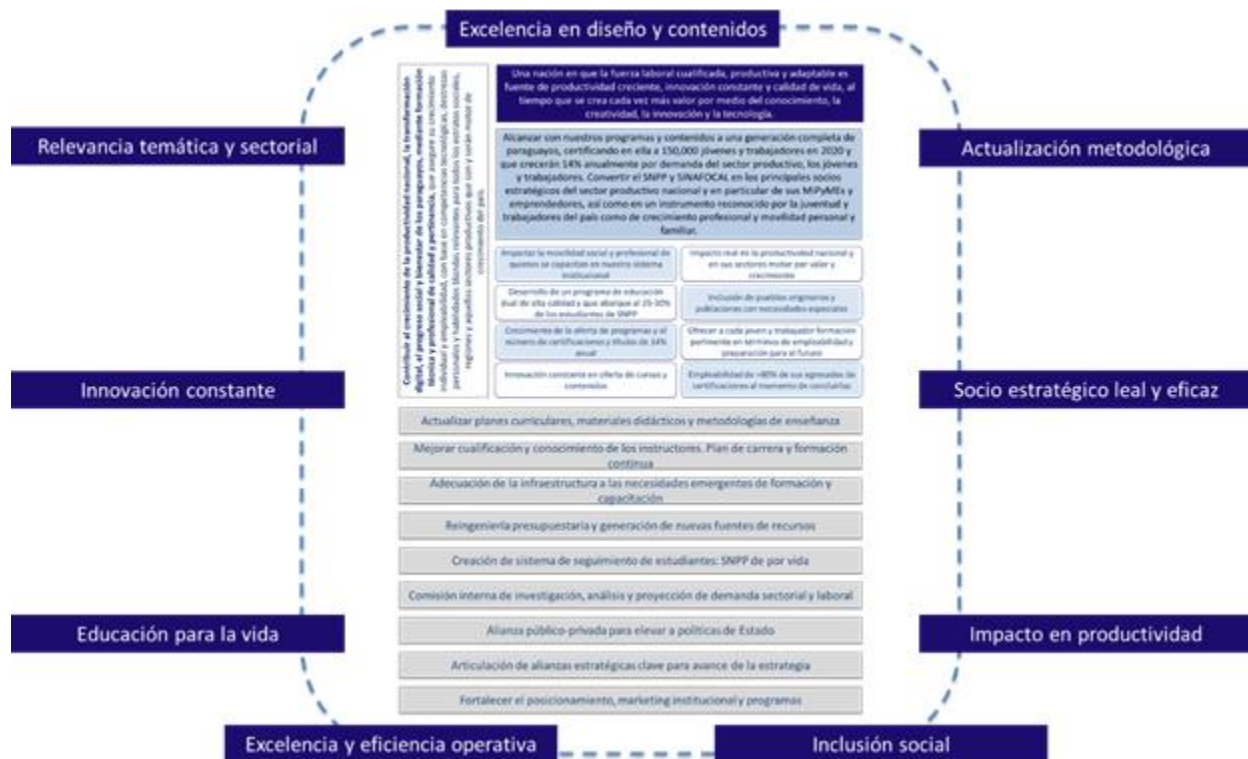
Excelencia en diseño y contenidos

Relevancia temática y sectorial

Actualización metodológica

Contribuir al crecimiento de la productividad nacional, la transformación digital, el progreso social y bienestar de los paraguayos mediante formación técnica y profesional de calidad y pertinencia, que asegure su crecimiento individual y empleabilidad, con base en competencias tecnológicas, destrezas personales y habilidades blandas relevantes para todos los estratos sociales, regiones y aquellos sectores productivos que son y serán motor de crecimiento del país.

Una nación en que la fuerza laboral cualificada, productiva y adaptable es fuente de productividad creciente, innovación constante y calidad de vida, al tiempo que se crea cada vez más valor por medio del conocimiento, la creatividad, la innovación y la tecnología.

Alcanzar con nuestros programas y contenidos a una generación completa de paraguayos, certificando en ella a 150,000 jóvenes y trabajadores en 2020 y que crecerán 14% anualmente por demanda del sector productivo, los jóvenes y trabajadores. Convertir el SNPP y SINAFOCAL en los principales socios estratégicos del sector productivo nacional y en particular de sus MiPyMEs y emprendedores, así como en un instrumento reconocido por la juventud y trabajadores del país como de crecimiento profesional y movilidad personal y familiar.

Impulsar la movilidad social y profesional de quienes se capacitan en nuestro sistema institucional

Impacto real en la productividad nacional y en sus sectores motor por valor y crecimiento

Desarrollo de un programa de educación dual de alta calidad y que abarque al 25-30% de los estudiantes de SNPP

Inclusión de pueblos originarios y poblaciones con necesidades especiales

Crecimiento de la oferta de programas y el número de certificaciones y títulos de 14% anual

Ofrecer a cada joven y trabajador formación pertinente en términos de empleabilidad y preparación para el futuro

Innovación constante en oferta de cursos y contenidos

Empleabilidad de >80% de sus egresados de certificaciones al momento de concluirlas

Innovación constante

Socio estratégico leal y eficaz

Actualizar planes curriculares, materiales didácticos y metodologías de enseñanza

Mejorar cualificación y conocimiento de los instructores. Plan de carrera y formación continua

Adecuación de la infraestructura a las necesidades emergentes de formación y capacitación

Reingeniería presupuestaria y generación de nuevas fuentes de recursos

Creación de sistema de seguimiento de estudiantes: SNPP de por vida

Comisión interna de investigación, análisis y proyección de demanda sectorial y laboral

Educación para la vida

Impacto en productividad

Alianza público-privada para elevar a políticas de Estado

Articulación de alianzas estratégicas clave para avance de la estrategia

Fortalecer el posicionamiento, marketing institucional y programas

Excelencia y eficiencia operativa

Inclusión social